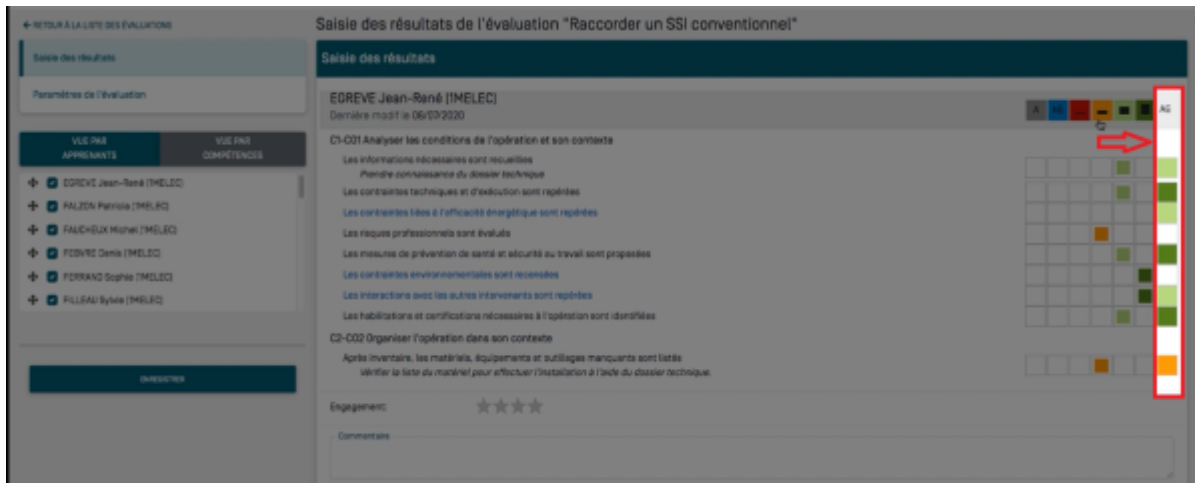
← RETOUR À LA LISTE DES ÉVALUATIONS

Saisie des résultats

Paramètres de l'évaluation

VUE PAR APPRENANTS

VUE PAR COMPÉTENCES

EGREVE Jean-René (1MELEC)
FALZON Patricia (1MELEC)
FAUCHEUX Michel (1MELEC)
FEBVRE Denis (1MELEC)
FERRAND Sophie (1MELEC)
FILLEAU Sylvie (1MELEC)

ENREGISTRER

Saisie des résultats de l'évaluation "Raccorder un SSI conventionnel"

Saisie des résultats

EGREVE Jean-René (1MELEC)
Dernière modif le 06/07/2020

A NE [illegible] AG

C1-C01 Analyser les conditions de l'opération et son contexte

Les informations nécessaires sont recueillies
Prendre connaissance du dossier technique
Les contraintes techniques et d'exécution sont repérées
Les contraintes liées à l'efficacité énergétique sont repérées
Les risques professionnels sont évalués
Les mesures de prévention de santé et sécurité au travail sont proposées
Les contraintes environnementales sont recensées
Les interactions avec les autres intervenants sont repérées
Les habilitations et certifications nécessaires à l'opération sont identifiées

C2-C02 Organiser l'opération dans son contexte

Après inventaire, les matériels, équipements et outillages manquants sont listés
Vérifier la liste du matériel pour effectuer l'installation à l'aide du dossier technique.

Engagement:

Commentaire